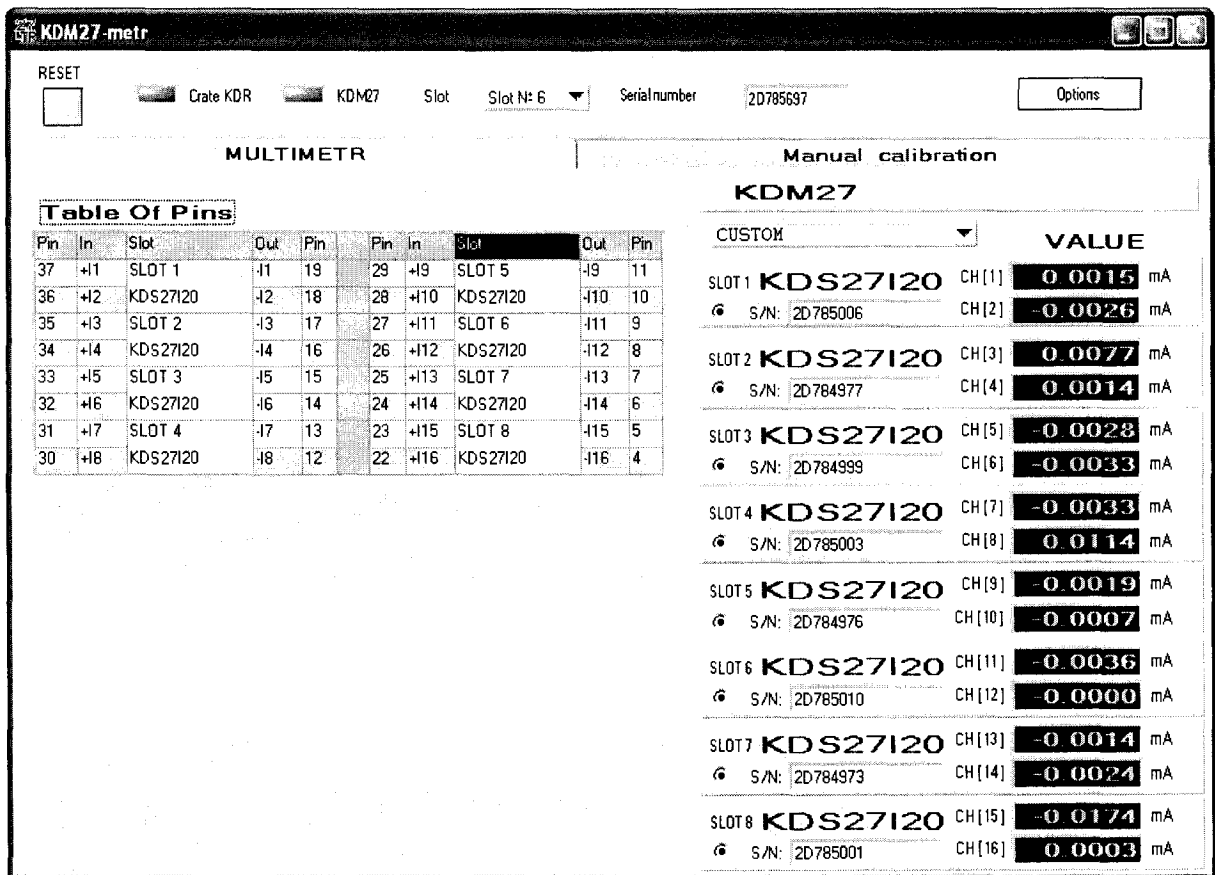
KDM27-metr

RESET

Crate KDR KDM27 Slot Slot N: 6 Serial number 2D785697 Options

MULTIMETR

Manual calibration

KDM27

Table Of Pins

| Pin | In | Slot | Out | Pin | Pin | In | Slot | Out | Pin |
|---|---|---|---|---|---|---|---|---|---|
| 37 | +I1 | SLOT 1 | -I1 | 19 | 29 | +I9 | SLOT 5 | -I9 | 11 |
| 36 | +I2 | KDS27I20 | -I2 | 18 | 28 | +I10 | KDS27I20 | -I10 | 10 |
| 35 | +I3 | SLOT 2 | -I3 | 17 | 27 | +I11 | SLOT 6 | -I11 | 9 |
| 34 | +I4 | KDS27I20 | -I4 | 16 | 26 | +I12 | KDS27I20 | -I12 | 8 |
| 33 | +I5 | SLOT 3 | -I5 | 15 | 25 | +I13 | SLOT 7 | -I13 | 7 |
| 32 | +I6 | KDS27I20 | -I6 | 14 | 24 | +I14 | KDS27I20 | -I14 | 6 |
| 31 | +I7 | SLOT 4 | -I7 | 13 | 23 | +I15 | SLOT 8 | -I15 | 5 |
| 30 | +I8 | KDS27I20 | -I8 | 12 | 22 | +I16 | KDS27I20 | -I16 | 4 |

CUSTOM

VALUE

SLOT1 KDS27I20 CH[1] 0.0015 mA
S/N: 2D785006 CH[2] -0.0026 mA

SLOT2 KDS27I20 CH[3] 0.0077 mA
S/N: 2D784977 CH[4] 0.0014 mA

SLOT3 KDS27I20 CH[5] -0.0028 mA
S/N: 2D784999 CH[6] -0.0033 mA

SLOT4 KDS27I20 CH[7] -0.0033 mA
S/N: 2D785003 CH[8] 0.0114 mA

SLOT5 KDS27I20 CH[9] -0.0019 mA
S/N: 2D784976 CH[10] -0.0007 mA

SLOT6 KDS27I20 CH[11] -0.0036 mA
S/N: 2D785010 CH[12] -0.0000 mA

SLOT7 KDS27I20 CH[13] -0.0014 mA
S/N: 2D784973 CH[14] -0.0024 mA

SLOT8 KDS27I20 CH[15] -0.0174 mA
S/N: 2D785001 CH[16] 0.0003 mA